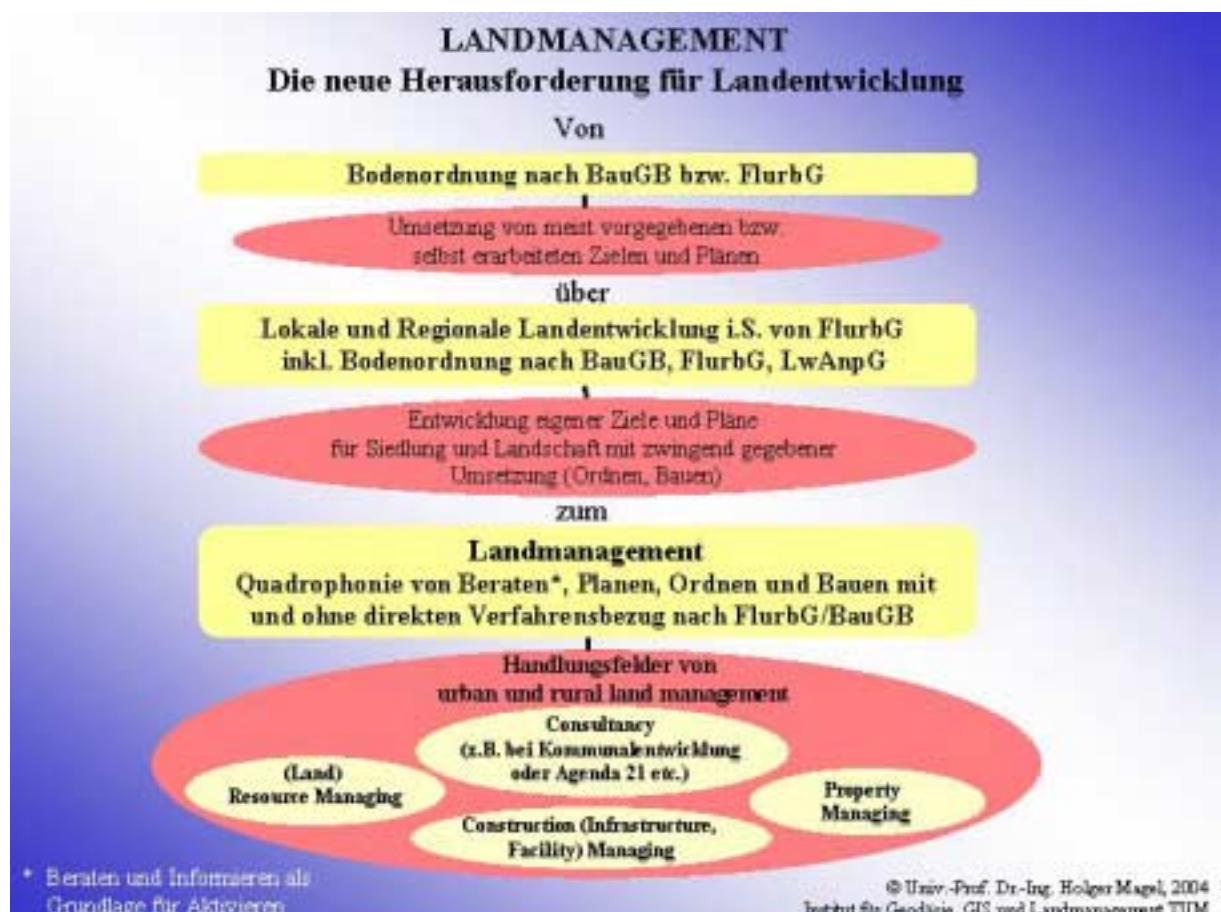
LANDMANAGEMENT
Die neue Herausforderung für Landentwicklung

Von

Bodenordnung nach BauGB bzw. FlurbG

Umsetzung von meist vorgegebenen bzw. selbst erarbeiteten Zielen und Plänen

über

Lokale und Regionale Landentwicklung i.S. von FlurbG inkl. Bodenordnung nach BauGB, FlurbG, LwAnpG

Entwicklung eigener Ziele und Pläne für Siedlung und Landschaft mit zwingend gegebener Umsetzung (Ordnen, Bauen)

zum

Landmanagement
Quadrophonie von Beraten*, Planen, Ordnen und Bauen mit und ohne direkten Verfahrensbezug nach FlurbG/BauGB

Handlungsfelder von urban und rural land management

Consultancy (z.B. bei Kommunalentwicklung oder Agenda 21 etc.)

(Land) Resource Managing

Property Managing

Construction (Infrastructure, Facility) Managing

* Beraten und Informieren als Grundlage für Aktivieren

© Univ.-Prof. Dr.-Ing. Holger Magel, 2004
Institut für Geodäsie, GIS und Landmanagement TUM